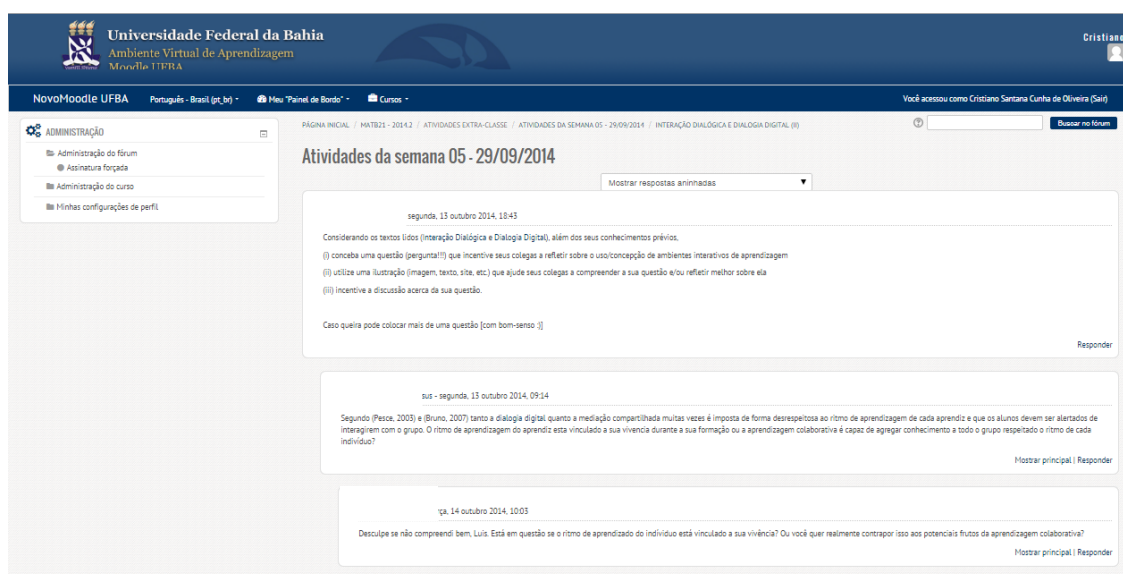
Universidade Federal da Bahia
Ambiente Virtual de Aprendizagem
Moodle UFBA

Cristiano

NovoMoodle UFBA Português - Brasil (pt_br) Meu "Painel de Bordo" Cursos

Você acessou como Cristiano Santana Cunha de Oliveira (Sair)

ADMINISTRAÇÃO
Administração do fórum
Assinatura forçada
Administração do curso
Minhas configurações de perfil

PÁGINA INICIAL / MATB21 - 2014.2 / ATIVIDADES EXTRA-CLASSE / ATIVIDADES DA SEMANA 05 - 29/09/2014 / INTERAÇÃO DIALÓGICA E DIALOGIA DIGITAL (II)

Buscar no fórum

Atividades da semana 05 - 29/09/2014

Mostrar respostas aninhadas

segunda, 13 outubro 2014, 18:43

Considerando os textos lidos (Interação Dialógica e Dialogia Digital), além dos seus conhecimentos prévios,

(i) conceba uma questão (pergunta!!!) que incentive seus colegas a refletir sobre o uso/concepção de ambientes interativos de aprendizagem

(ii) utilize uma ilustração (imagem, texto, site, etc.) que ajude seus colegas a compreender a sua questão e/ou refletir melhor sobre ela

(iii) incentive a discussão acerca da sua questão.

Caso queira pode colocar mais de uma questão [com bom-senso :)]

Responder

sus - segunda, 13 outubro 2014, 09:14

Segundo (Pesce, 2003) e (Bruno, 2007) tanto a dialogia digital quanto a mediação compartilhada muitas vezes é imposta de forma desrespeitosa ao ritmo de aprendizagem de cada aprendiz e que os alunos devem ser alertados de interagirem com o grupo. O ritmo de aprendizagem do aprendiz esta vinculado a sua vivencia durante a sua formação ou a aprendizagem colaborativa é capaz de agregar conhecimento a todo o grupo respeitado o ritmo de cada indivíduo?

Mostrar principal | Responder

ça, 14 outubro 2014, 10:03

Desculpe se não compreendi bem, Luís. Está em questão se o ritmo de aprendizado do indivíduo está vinculado a sua vivência? Ou você quer realmente contrapor isso aos potenciais frutos da aprendizagem colaborativa?

Mostrar principal | Responder